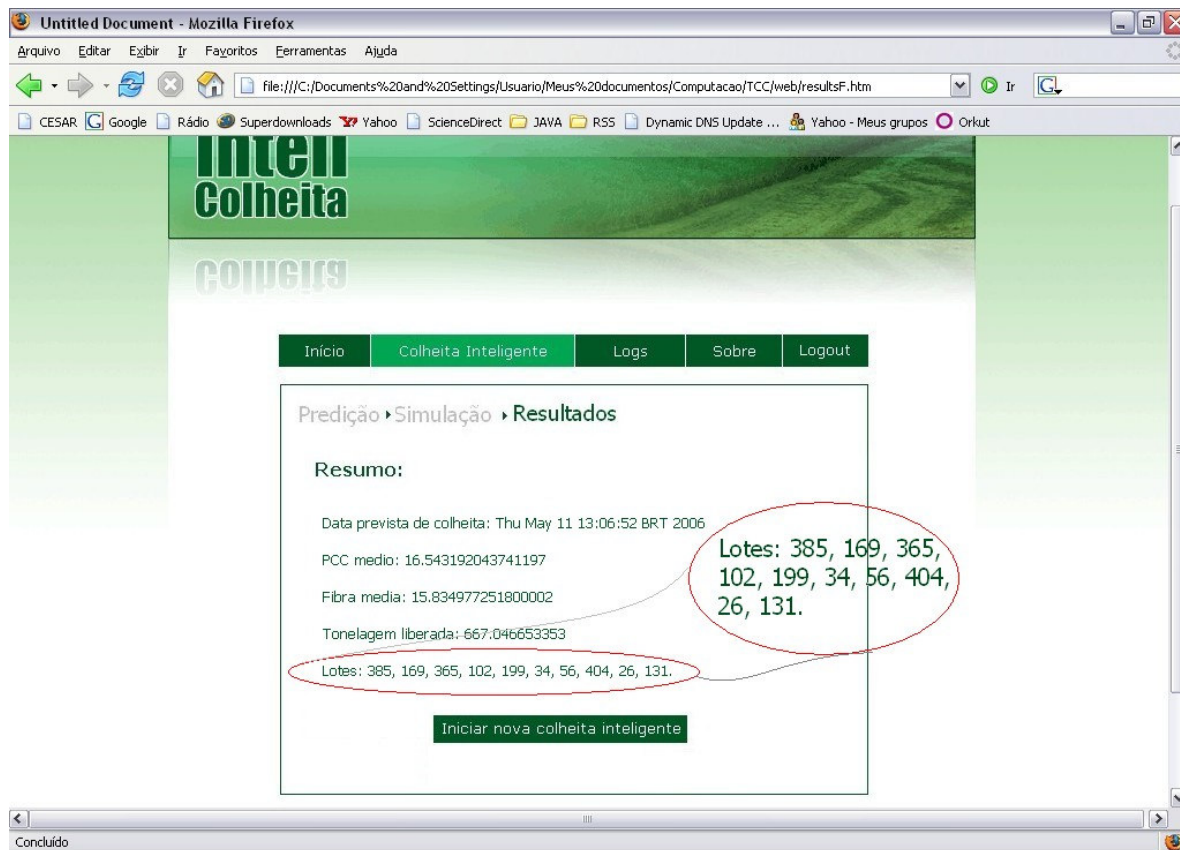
Untitled Document - Mozilla Firefox

Arquivo Editar Exibir Ir Favoritos Ferramentas Ajuda

file:///C:/Documents%20and%20Settings/Usuario/Meus%20documentos/Computacao/TCC/web/resultsF.htm

Ir

CESAR Google Rádio Superdownloads Yahoo ScienceDirect JAVA RSS Dynamic DNS Update ... Yahoo - Meus grupos Orkut

Intell Colheita

Início | Colheita Inteligente | Logs | Sobre | Logout

Predição › Simulação › Resultados

Resumo:

Data prevista de colheita: Thu May 11 13:06:52 BRT 2006

PCC medio: 16.543192043741197

Fibra media: 15.834977251800002

Tonelagem liberada: 667.046653353

Lotes: 385, 169, 365, 102, 199, 34, 56, 404, 26, 131.

Lotes: 385, 169, 365, 102, 199, 34, 56, 404, 26, 131.

Iniciar nova colheita inteligente

Concluído